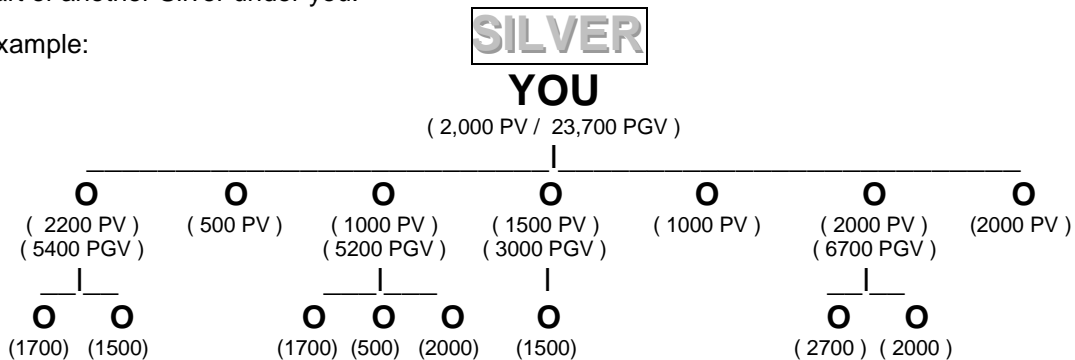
xample:

SILVER

YOU

( 2,000 PV / 23,700 PGV )

O ( 2200 PV ) ( 5400 PGV )

O ( 500 PV )

O ( 1000 PV ) ( 5200 PGV )

O ( 1500 PV ) ( 3000 PGV )

O ( 1000 PV )

O ( 2000 PV ) ( 6700 PGV )

O (2000 PV )

O (1700) O (1500)

O (1700) O (500) O (2000)

O (1500)

O ( 2700 ) O ( 2000 )